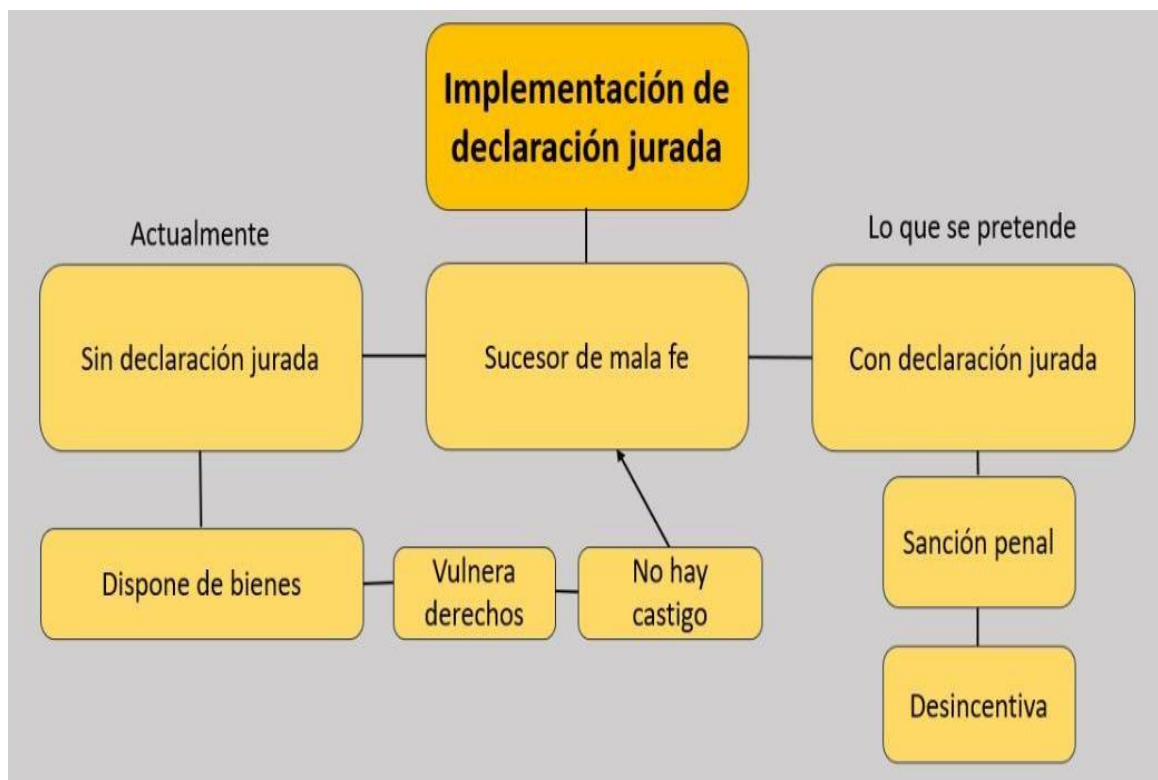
Implementación de declaración jurada

Actualmente

Lo que se pretende

Sin declaración jurada

Sucesor de mala fe

Con declaración jurada

Dispone de bienes

Vulnera derechos

No hay castigo

Sanción penal

Desincentiva